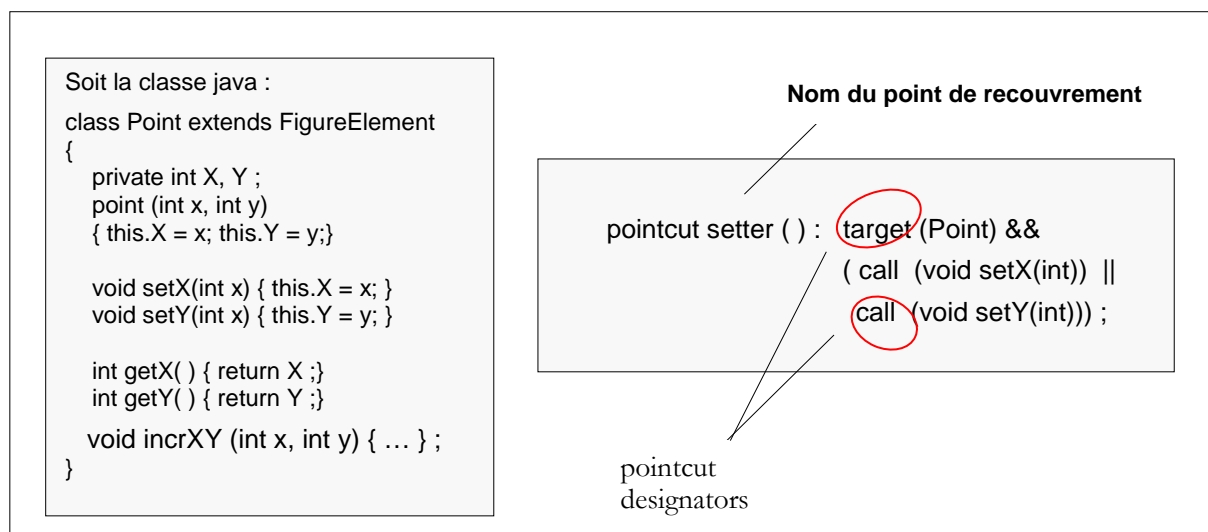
Soit la classe java :

class Point extends FigureElement
{
private int X, Y ;
point (int x, int y)
{ this.X = x; this.Y = y;}

void setX(int x) { this.X = x; }
void setY(int x) { this.Y = y; }

int getX( ) { return X ;}
int getY( ) { return Y ;}
void incrXY (int x, int y) { … } ;
}

Nom du point de recouvrement

pointcut setter ( ) : target (Point) &&
( call (void setX(int)) ||
call (void setY(int))) ;

pointcut designators